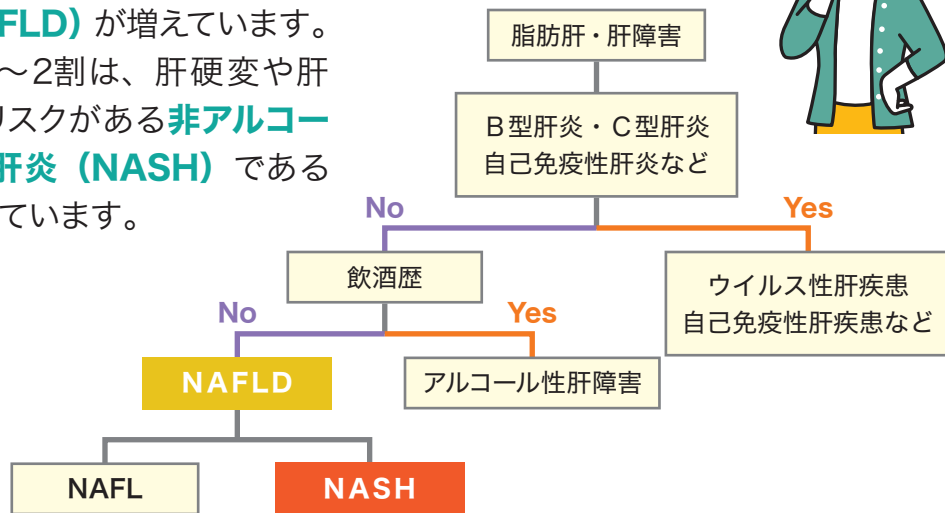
FLD）が増えています。～2割は、肝硬変や肝リスクがある非アルコー肝炎（NASH）であるています。

脂肪肝・肝障害

B型肝炎・C型肝炎
自己免疫性肝炎など

No

Yes

飲酒歴

ウイルス性肝疾患
自己免疫性肝疾患など

No

Yes

NAFLD

アルコール性肝障害

NAFL

NASH